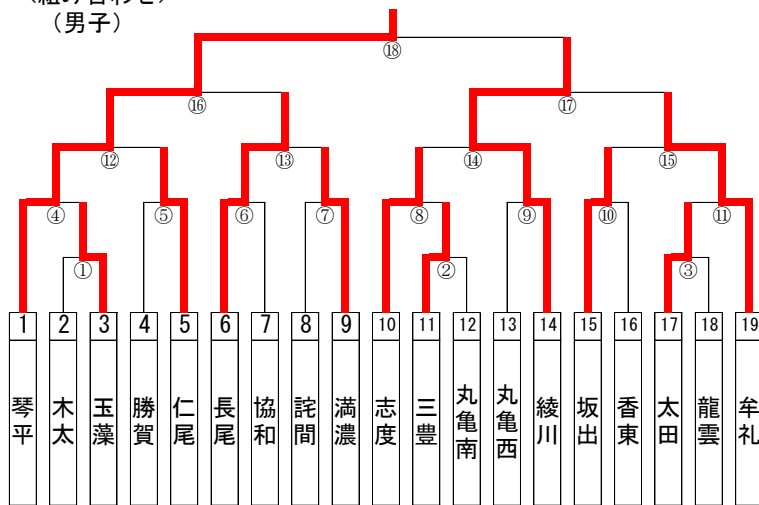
（男子）

⑱
⑯ ⑰
⑫ ⑬ ⑭ ⑮
④ ⑤ ⑥ ⑦ ⑧ ⑨ ⑩ ⑪
① ② ③

| 1 | 2 | 3 | 4 | 5 | 6 | 7 | 8 | 9 | 10 | 11 | 12 | 13 | 14 | 15 | 16 | 17 | 18 | 19 |
|---|---|---|---|---|---|---|---|---|---|---|---|---|---|---|---|---|---|---|
| 琴平 | 木太 | 玉藻 | 勝賀 | 仁尾 | 長尾 | 協和 | 詫間 | 満濃 | 志度 | 三豊 | 丸亀南 | 丸亀西 | 綾川 | 坂出 | 香東 | 太田 | 龍雲 | 牟礼 |